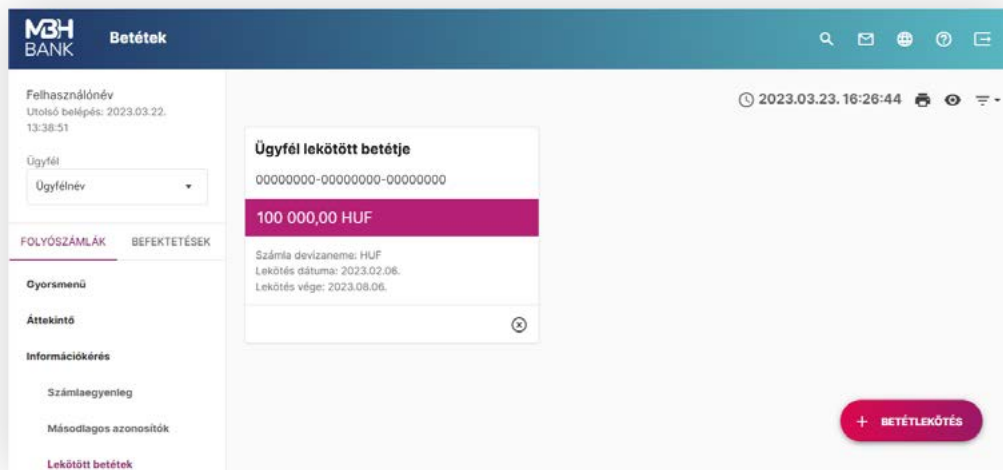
MBH BANK Betétek

Felhasználónév
Utolsó belépés: 2023.03.22. 13:38:51

Ügyfél
Ügyfélnév

FOLYÓSZÁMLÁK BEFEKTETÉSEK

Gyorsmenü

Áttekintő

Információkérés

Számlaegyenleg

Másodlagos azonosítók

Lekötött betétek

2023.03.23. 16:26:44

Ügyfél lekötött betétje

00000000-00000000-00000000

100 000,00 HUF

Számla devizaneme: HUF
Lekötés dátuma: 2023.02.06.
Lekötés vége: 2023.08.06.

+ BETÉTLEKÖTÉS